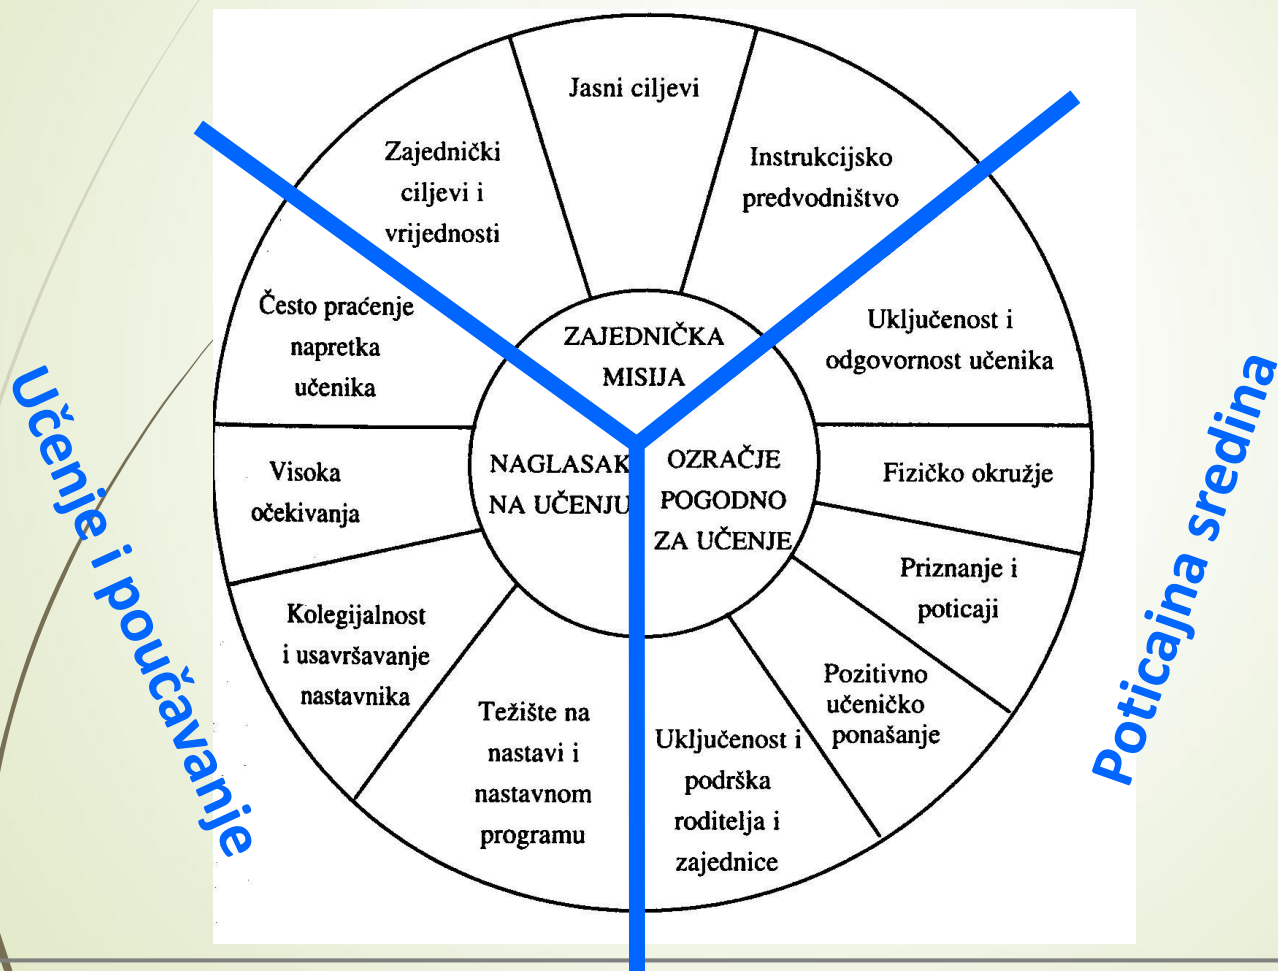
Jasni ciljevi

Instrukcijsko predvodništvo

Uključenost i odgovornost učenika

Fizičko okružje

Priznanje i poticaji

Pozitivno učeničko ponašanje

Uključenost i podrška roditelja i zajednice

Težište na nastavi i nastavnom programu

Kolegijalnost i usavršavanje nastavnika

Visoka očekivanja

Često praćenje napretka učenika

Zajednički ciljevi i vrijednosti

ZAJEDNIČKA MISIJA

NAGLASAK NA UČENJU

OZRAČJE POGODNO ZA UČENJE

Učenje i poučavanje

Poticajna sredina